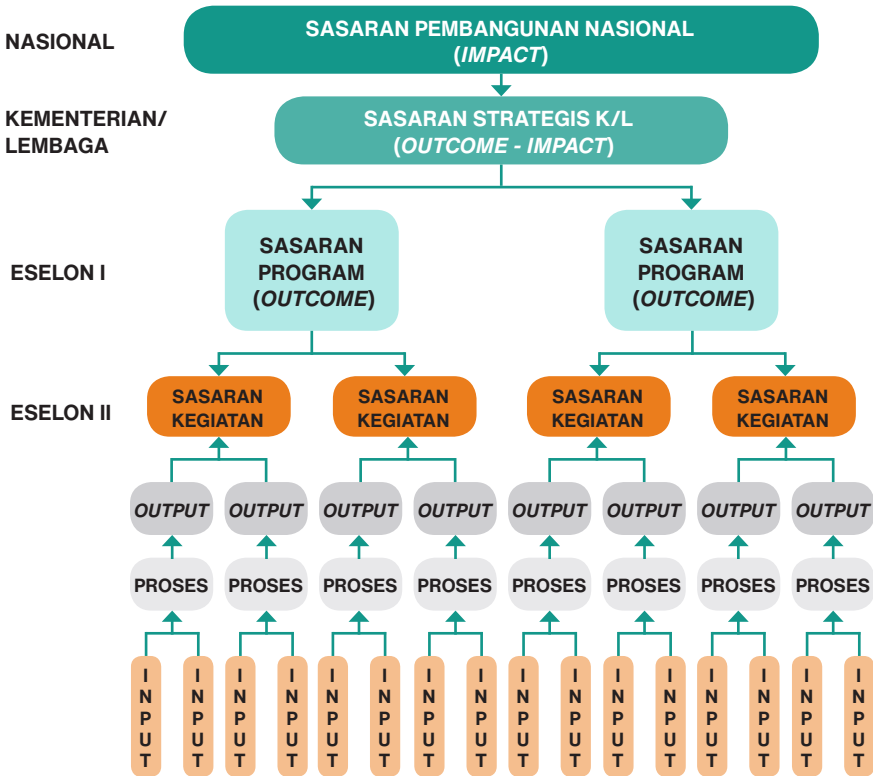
NASIONAL

SASARAN PEMBANGUNAN NASIONAL (*IMPACT*)

KEMENTERIAN/ LEMBAGA

SASARAN STRATEGIS K/L (*OUTCOME - IMPACT*)

ESELON I

SASARAN PROGRAM (*OUTCOME*)

SASARAN PROGRAM (*OUTCOME*)

ESELON II

SASARAN KEGIATAN

SASARAN KEGIATAN

SASARAN KEGIATAN

SASARAN KEGIATAN

*OUTPUT* *OUTPUT* *OUTPUT* *OUTPUT* *OUTPUT* *OUTPUT* *OUTPUT* *OUTPUT*

PROSES PROSES PROSES PROSES PROSES PROSES PROSES PROSES

INPUT INPUT INPUT INPUT INPUT INPUT INPUT INPUT INPUT INPUT INPUT INPUT INPUT INPUT INPUT INPUT